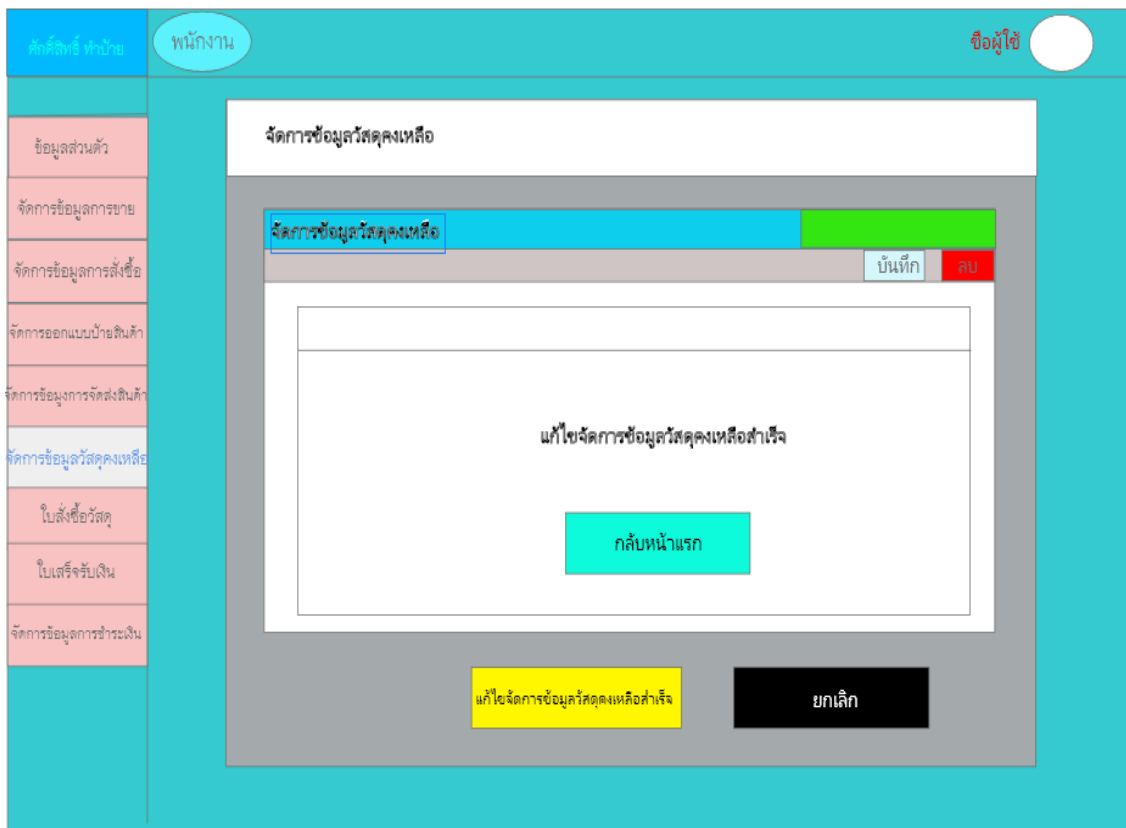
ศักดิ์สิทธิ์ ทำป้าย

พนักงาน

ชื่อผู้ใช้

ข้อมูลส่วนตัว

จัดการข้อมูลการขาย

จัดการข้อมูลการสั่งซื้อ

จัดการออกแบบป้ายสินค้า

จัดการข้อมูงการจัดส่งสินค้า

จัดการข้อมูลวัสดุคงเหลือ

ใบสั่งซื้อวัสดุ

ใบเสร็จรับเงิน

จัดการข้อมูลการชำระเงิน

จัดการข้อมูลวัสดุคงเหลือ

จัดการข้อมูลวัสดุคงเหลือ

บันทึก

ลบ

แก้ไขจัดการข้อมูลวัสดุคงเหลือสำเร็จ

กลับหน้าแรก

แก้ไขจัดการข้อมูลวัสดุคงเหลือสำเร็จ

ยกเลิก